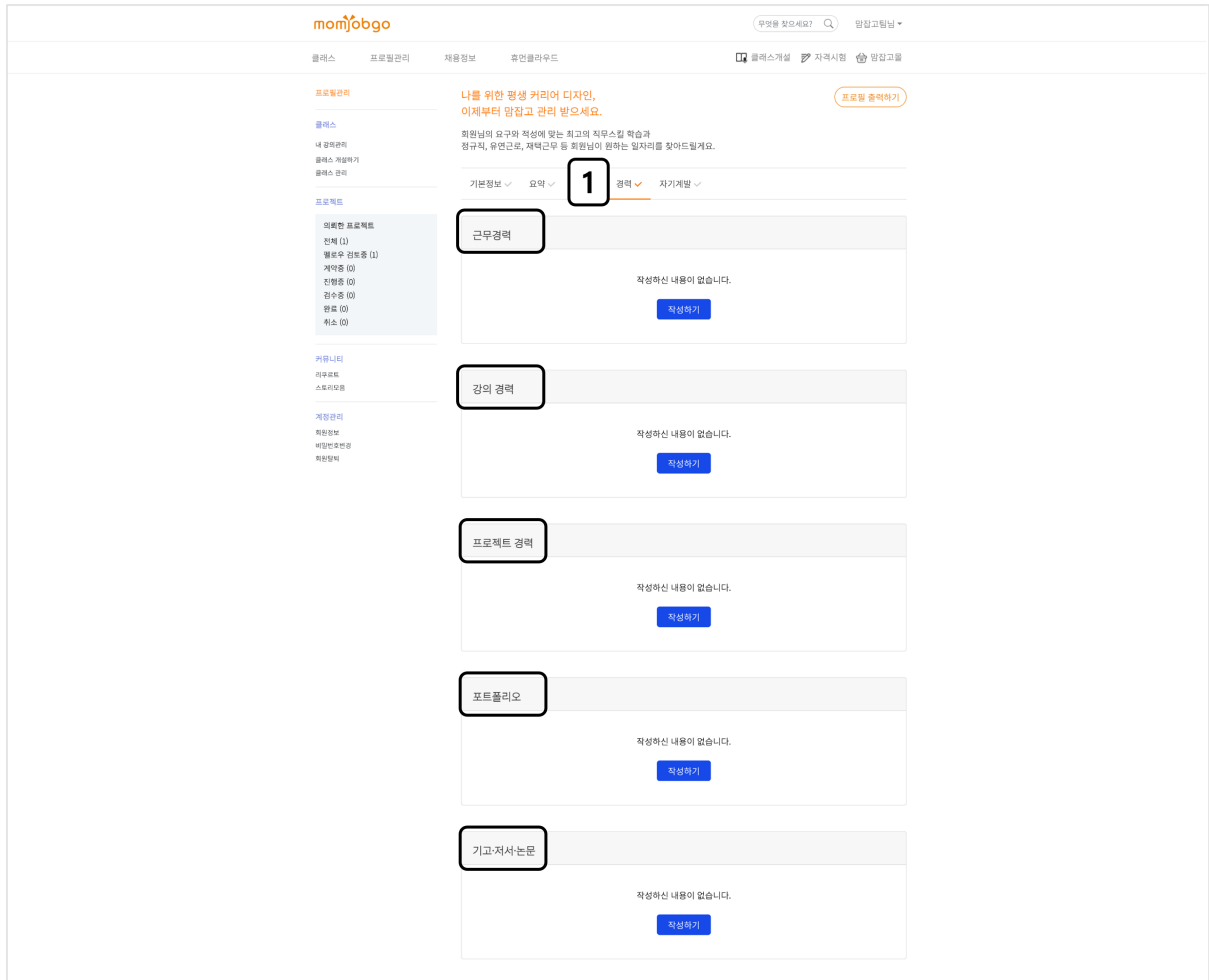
momjobgo

무엇을 찾으세요?

맘잡고팀님

클래스 프로필관리 채용정보 휴먼클라우드

클래스개설 자격시험 맘잡고몰

프로필관리

클래스
내 강좌관리
클래스 개설하기
클래스 관리

프로젝트
의뢰한 프로젝트
전체 (1)
팔로우 검토중 (1)
계약중 (0)
진행중 (0)
검수중 (0)
완료 (0)
취소 (0)

커뮤니티
리쿠르트
스토리모음

계정관리
회원정보
비밀번호변경
회원탈퇴

나를 위한 평생 커리어 디자인,
이제부터 맘잡고 관리 받으세요.

프로필 출력하기

회원님의 요구와 적성에 맞는 최고의 직무스킬 학습과
정규직, 유연근로, 재택근무 등 회원님이 원하는 일자리를 찾아드릴게요.

기본정보 요약 1 경력 자기계발

근무경력
작성하신 내용이 없습니다.
작성하기

강의 경력
작성하신 내용이 없습니다.
작성하기

프로젝트 경력
작성하신 내용이 없습니다.
작성하기

포트폴리오
작성하신 내용이 없습니다.
작성하기

기고·저서·논문
작성하신 내용이 없습니다.
작성하기